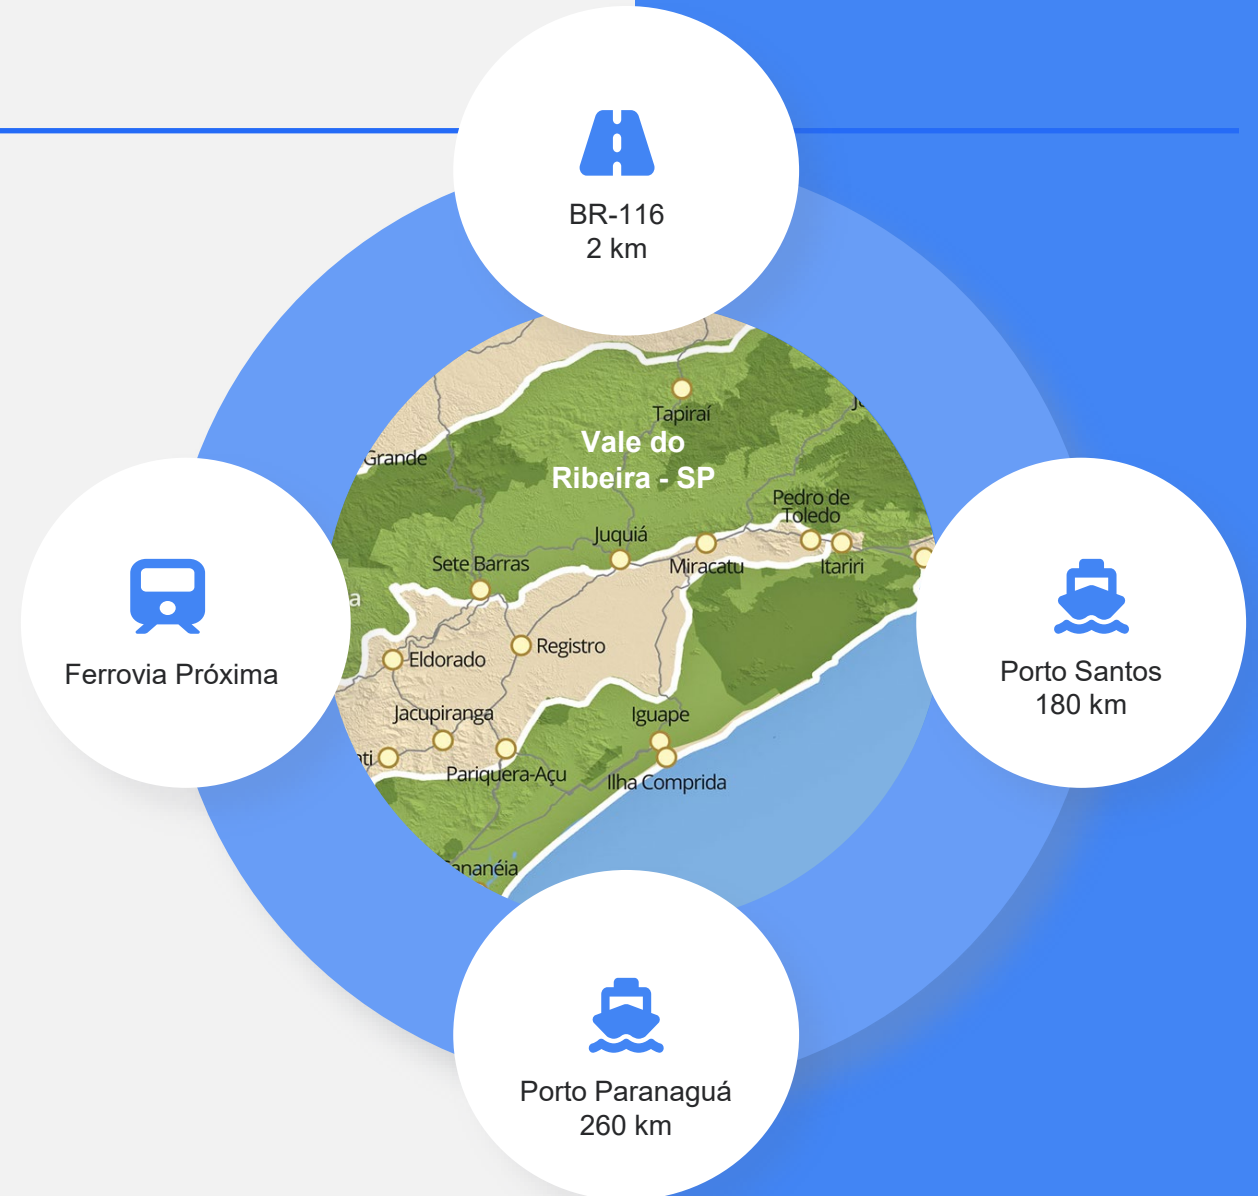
BR-116
2 km

Tapiraí

Vale do Ribeira - SP

Grande

Pedro de Toledo

Juquiá

Sete Barras

Miracatu

Itariri

Registro

Eldorado

Jacupiranga

Iguape

Pariquera-Açu

Ilha Comprida

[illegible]nanéia

Ferrovia Próxima

Porto Santos
180 km

Porto Paranaguá
260 km